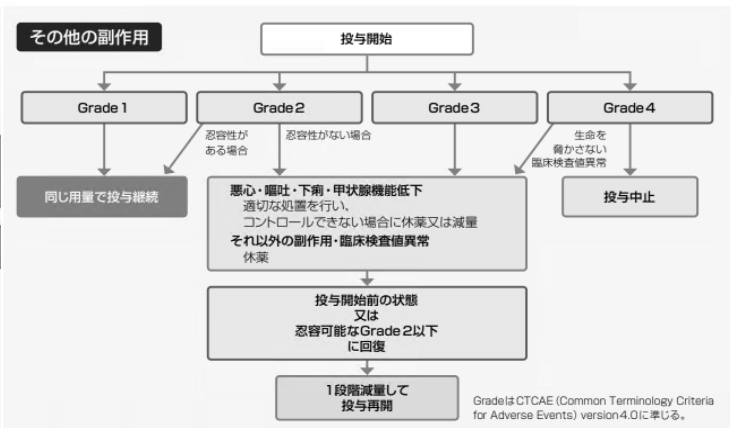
その他の副作用

投与開始

Grade 1

Grade 2

Grade 3

Grade 4

忍容性がある場合

忍容性がない場合

生命を脅かさない臨床検査値異常

同じ用量で投与継続

悪心・嘔吐・下痢・甲状腺機能低下
適切な処置を行い、
コントロールできない場合に休薬又は減量
それ以外の副作用・臨床検査値異常
休薬

投与中止

投与開始前の状態
又は
忍容可能なGrade 2以下
に回復

1段階減量して
投与再開

GradeはCTCAE (Common Terminology Criteria for Adverse Events) version4.0に準じる。